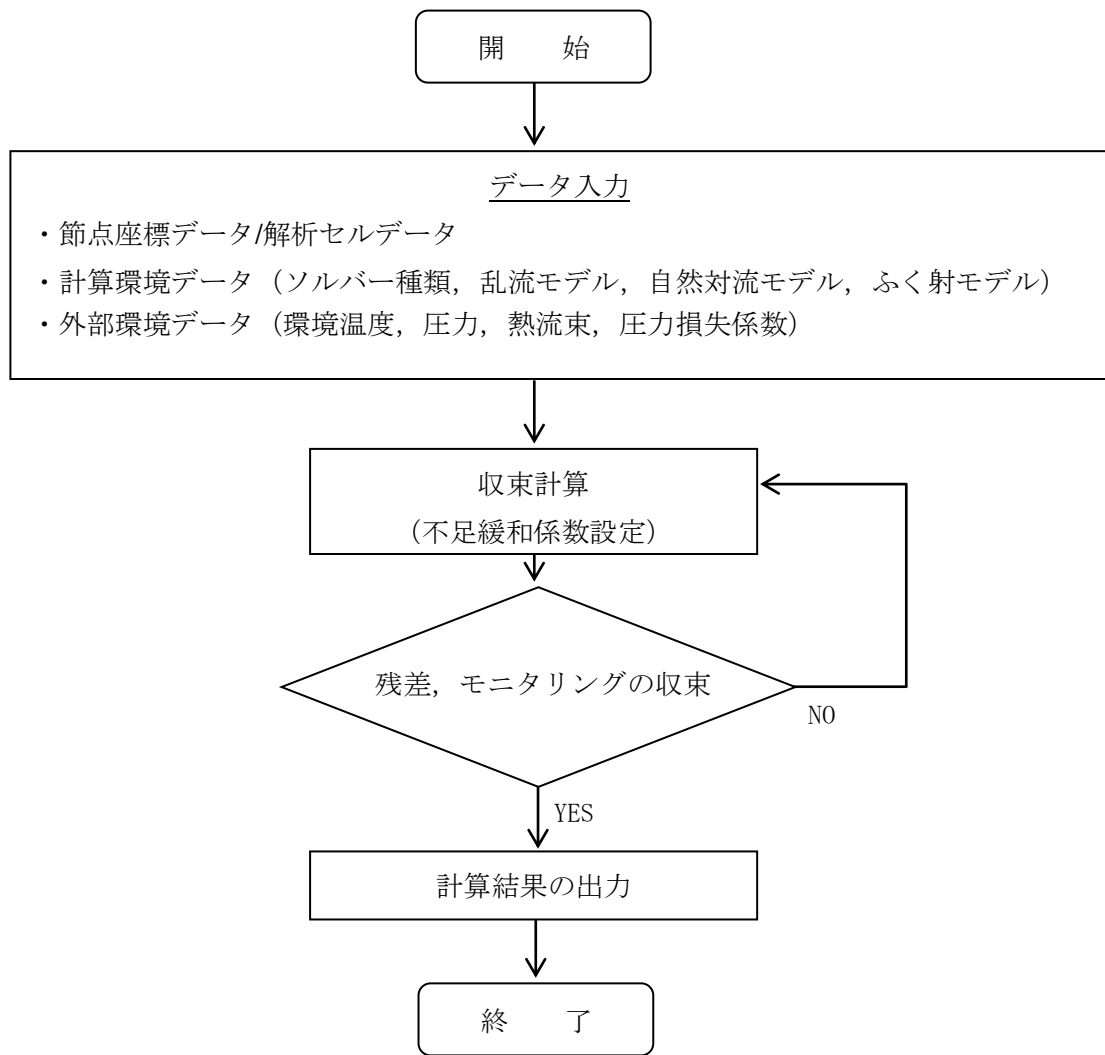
開　始

データ入力

・節点座標データ/解析セルデータ

・計算環境データ（ソルバー種類，乱流モデル，自然対流モデル，ふく射モデル）

・外部環境データ（環境温度，圧力，熱流束，圧力損失係数）

収束計算
（不足緩和係数設定）

残差，モニタリングの収束

NO

YES

計算結果の出力

終　了